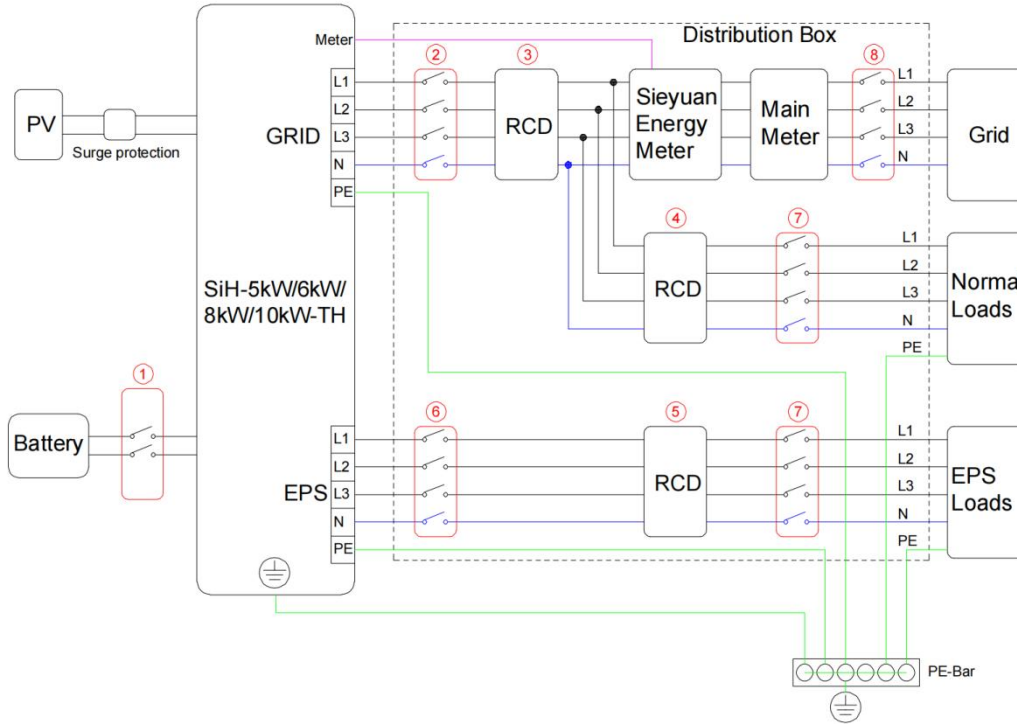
Meter
Distribution Box
PV
Surge protection
GRID
L1
L2
L3
N
PE
2
3
RCD
Sieyuan Energy Meter
Main Meter
8
L1
L2
L3
N
Grid
4
RCD
7
L1
L2
L3
N
PE
Norma Loads
SiH-5kW/6kW/ 8kW/10kW-TH
1
Battery
EPS
L1
L2
L3
N
PE
6
5
RCD
7
L1
L2
L3
N
PE
EPS Loads
PE-Bar